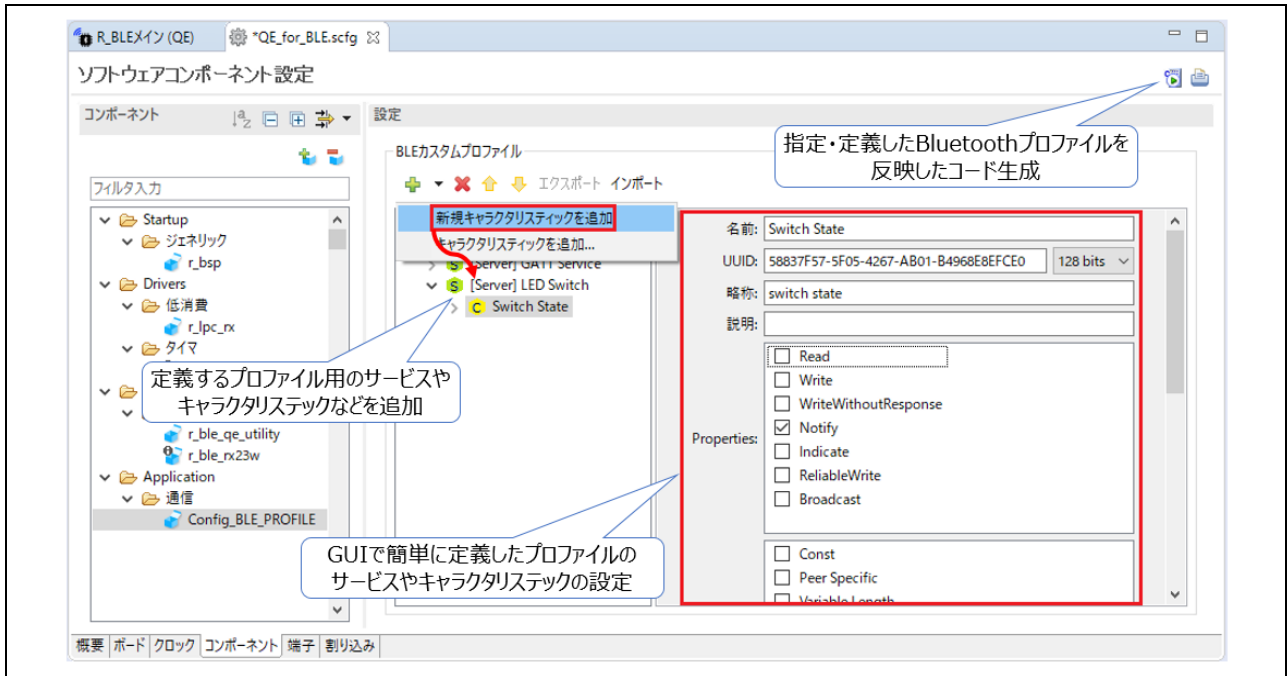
R_BLEメイン (QE) *QE_for_BLE.scfg

ソフトウェアコンポーネント設定

コンポーネント

設定

フィルタ入力

Startup
ジェネリック
r_bsp
Drivers
低消費
r_lpc_rx
タイマ
r_ble_qe_utility
r_ble_rx23w
Application
通信
Config_BLE_PROFILE

BLEカスタムプロファイル

エクスポート インポート

新規キャラクタリスティックを追加
キャラクタリスティックを追加...
[Server] GATT Service
[Server] LED Switch
Switch State

名前: Switch State
UUID: 58837F57-5F05-4267-AB01-B4968E8EFCE0 128 bits
略称: switch state
説明:
Properties:
Read
Write
WriteWithoutResponse
Notify
Indicate
ReliableWrite
Broadcast
Const
Peer Specific
Variable Length

指定・定義したBluetoothプロファイルを反映したコード生成

定義するプロファイル用のサービスやキャラクタリステックなどを追加

GUIで簡単に定義したプロファイルのサービスやキャラクタリステックの設定

概要 ボード クロック コンポーネント 端子 割り込み